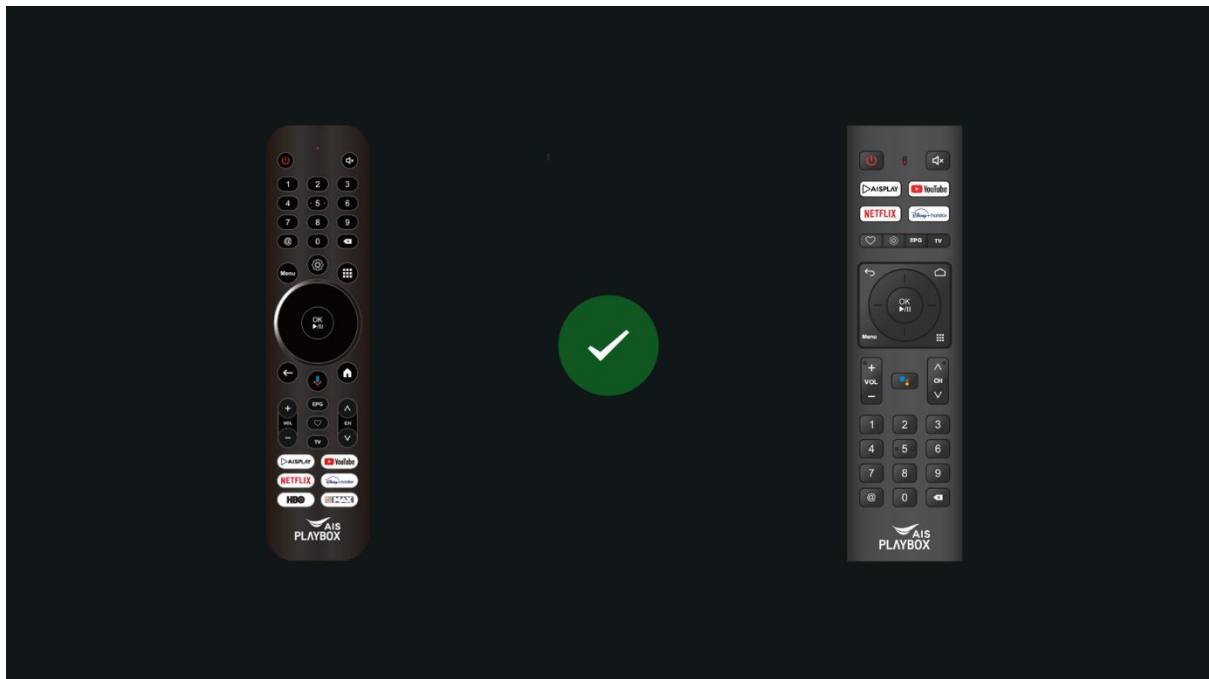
1 2 3
4 5 6
7 8 9
@ 0
Menu
OK ►/II
EPG
+ VOL −
CH
TV
AISPLAY YouTube
NETFLIX Disney+hotstar
HBO MAX
AIS PLAYBOX

AISPLAY YouTube
NETFLIX Disney+hotstar
EPG TV
OK ►/II
Menu
+ VOL −
CH
1 2 3
4 5 6
7 8 9
@ 0
AIS PLAYBOX